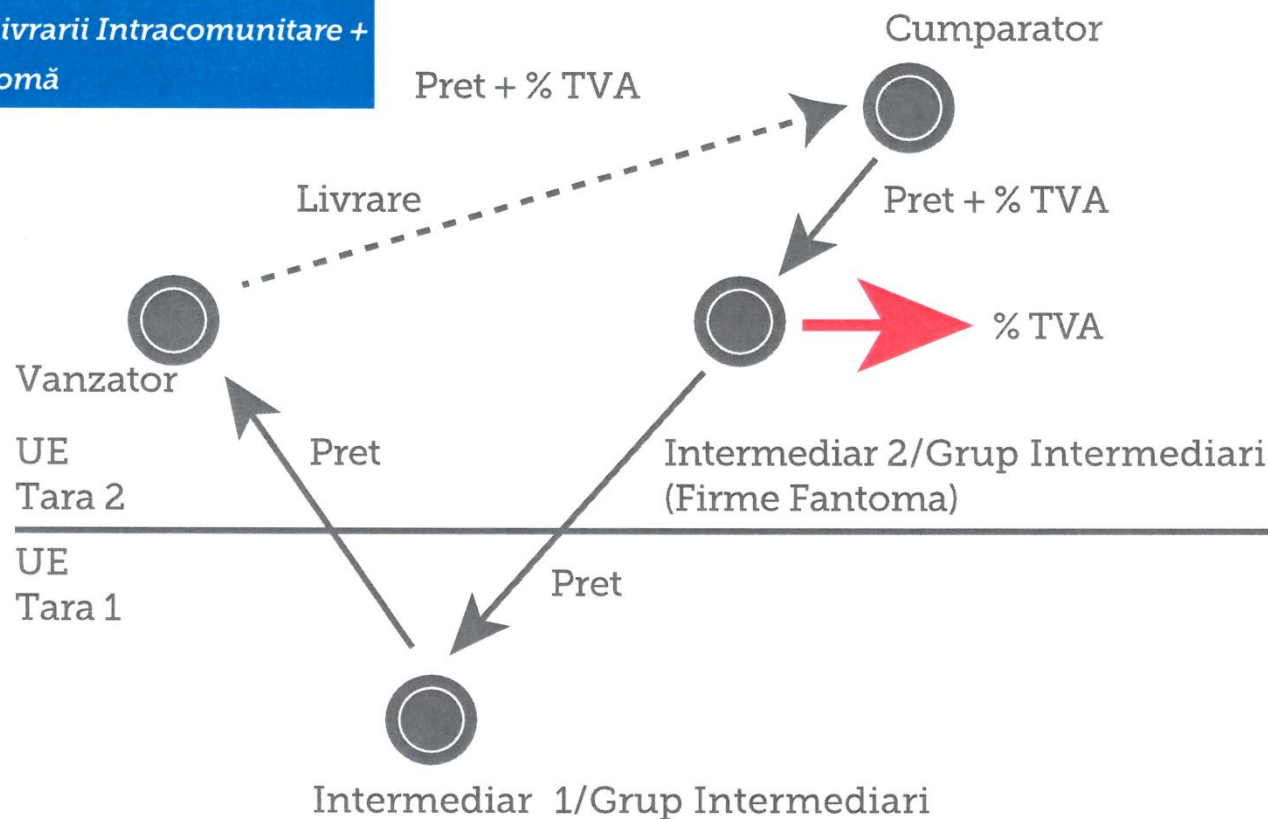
ivrarii Intracomunitare +
omă

Cumparator

Pret + % TVA

Livrare

Pret + % TVA

% TVA

Vanzator

UE
Tara 2

Pret

Intermediar 2/Grup Intermediari
(Firme Fantoma)

UE
Tara 1

Pret

Intermediar 1/Grup Intermediari